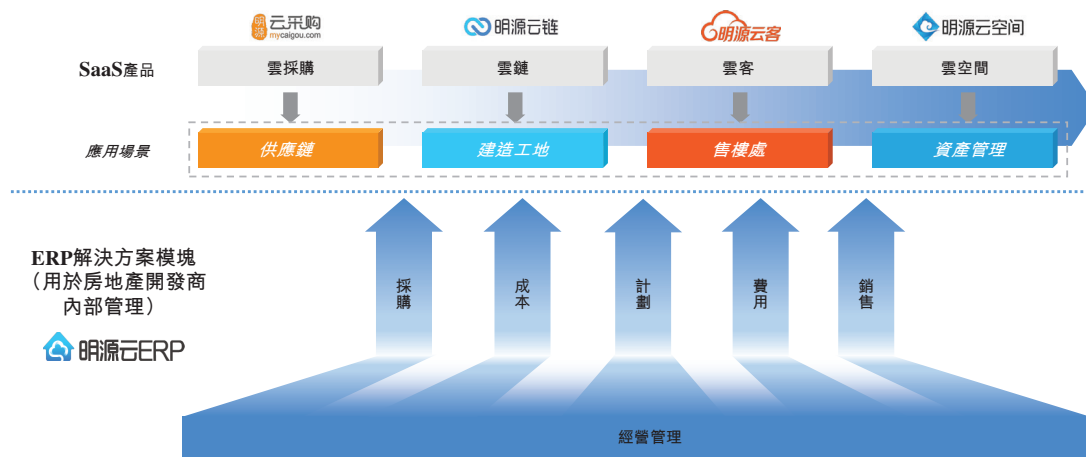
明源 云采购 mycaigou.com

明源云链

明源云客

明源云空间

SaaS產品

雲採購

雲鏈

雲客

雲空間

應用場景

供應鏈

建造工地

售樓處

資產管理

ERP解決方案模塊
（用於房地產開發商內部管理）

明源云ERP

採購

成本

計劃

費用

銷售

經營管理